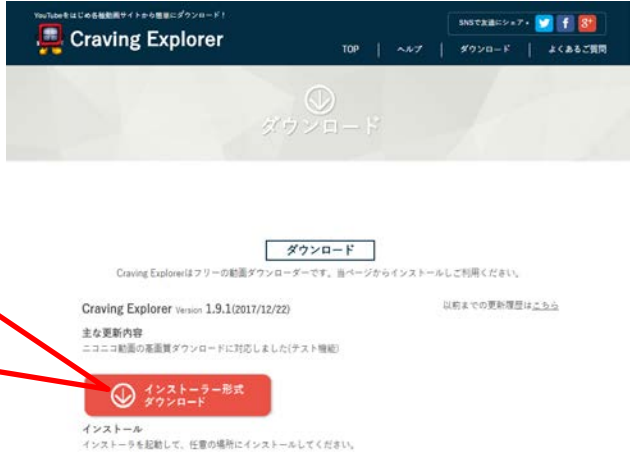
YouTubeをはじめ各種動画サイトから簡単にダウンロード！

Craving Explorer

SNSで友達にシェア→

TOP | ヘルプ | ダウンロード | よくあるご質問

ダウンロード

ダウンロード

Craving Explorerはフリーの動画ダウンローダーです。当ページからインストールしご利用ください。

Craving Explorer Version 1.9.1(2017/12/22)

以前までの更新履歴はこちら

主な更新内容
ニコニコ動画の高画質ダウンロードに対応しました(テスト機能)

インストーラー形式 ダウンロード

インストール
インストーラを起動して、任意の場所にインストールしてください。